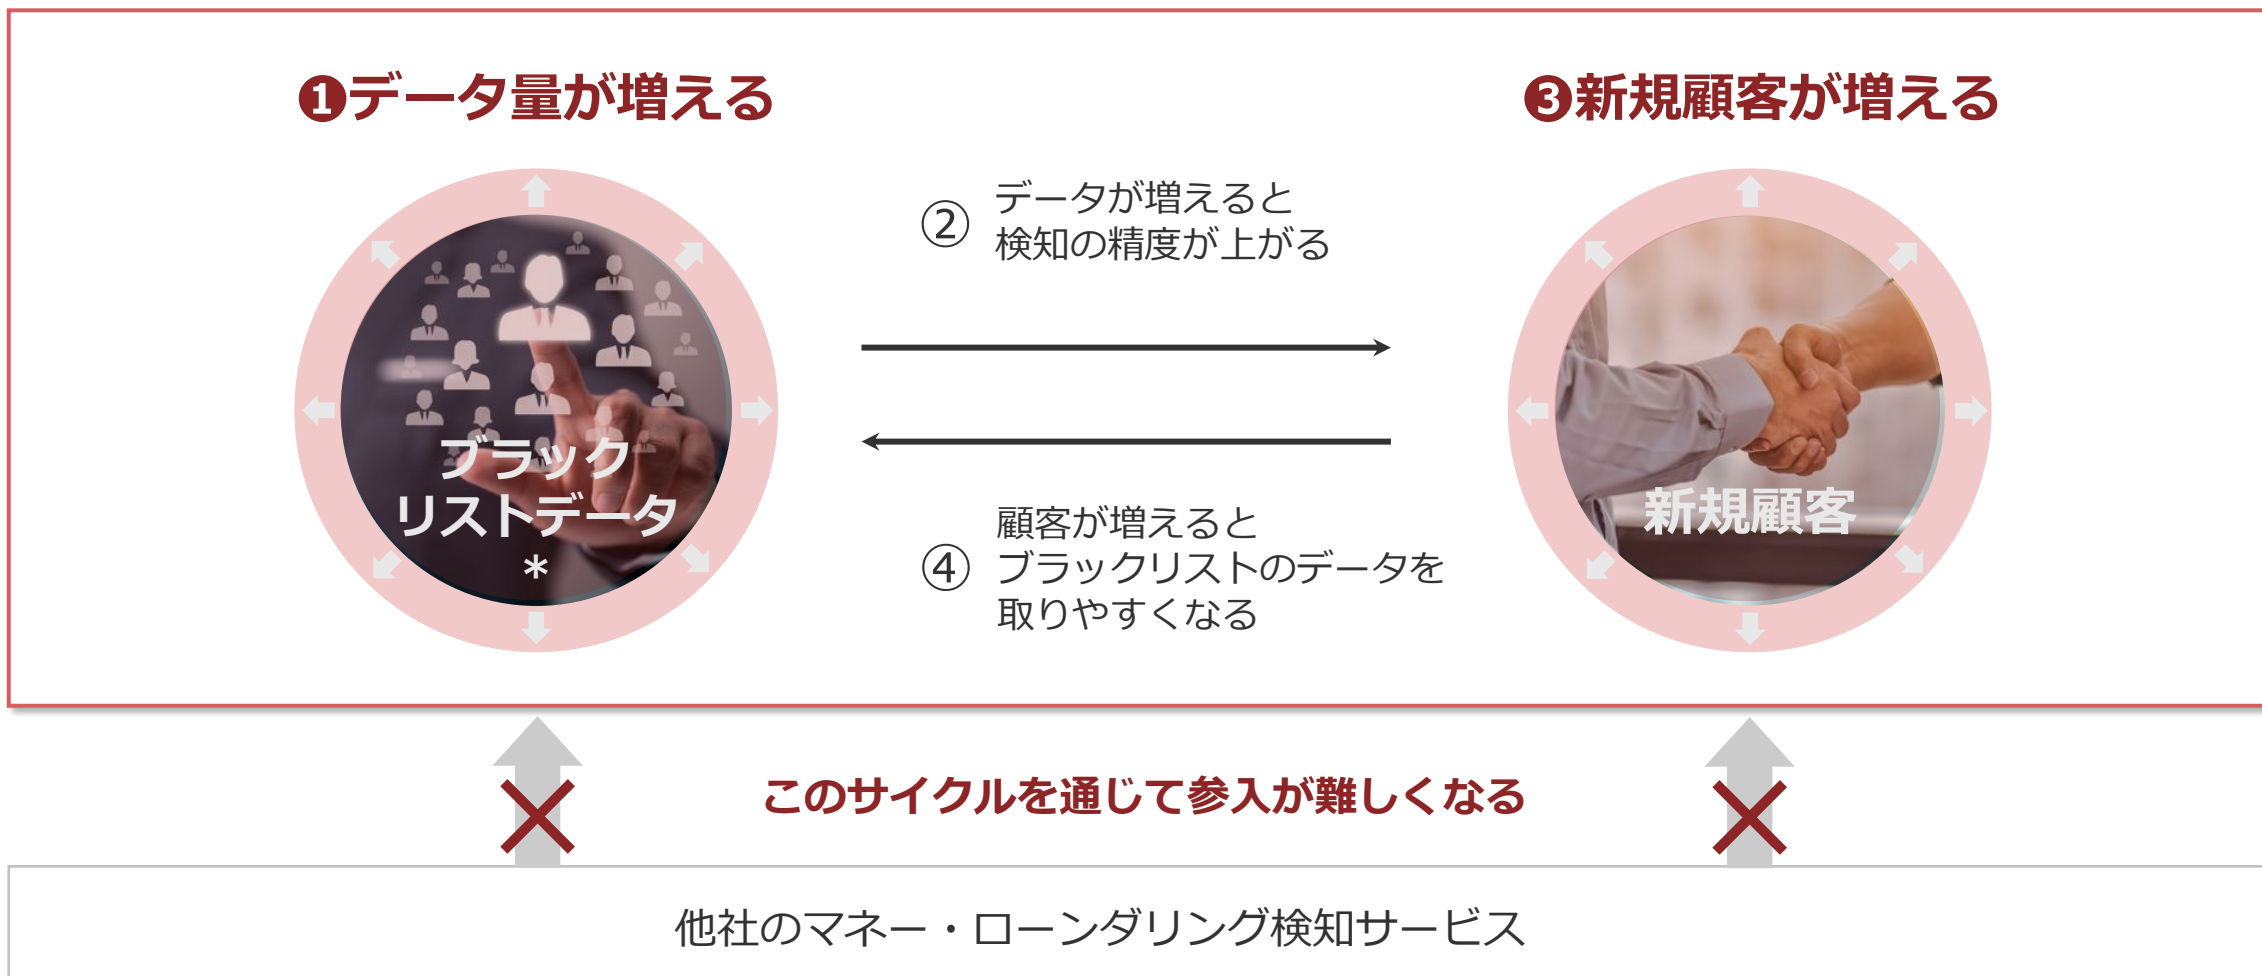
❶データ量が増える

❸新規顧客が増える

ブラック
リストデータ
＊

② データが増えると
検知の精度が上がる

④ 顧客が増えると
ブラックリストのデータを
取りやすくなる

新規顧客

このサイクルを通じて参入が難しくなる

他社のマネー・ローンダリング検知サービス